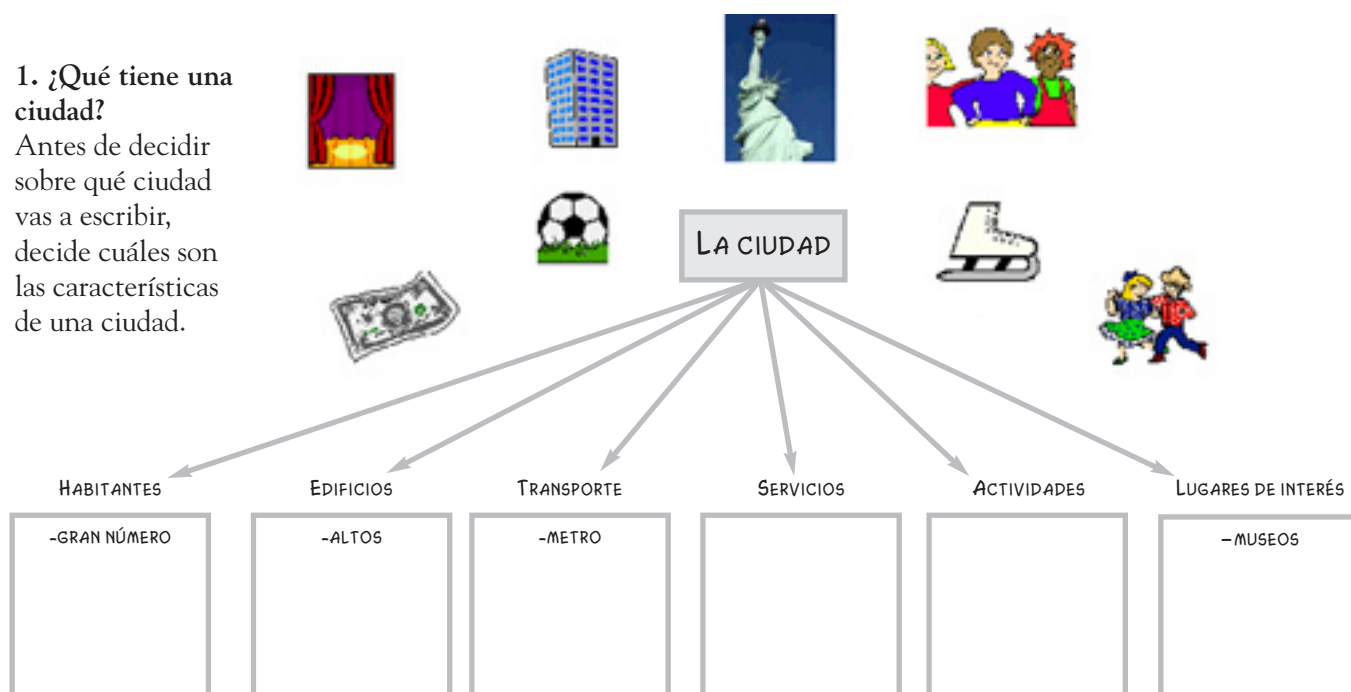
**1. ¿Qué tiene una ciudad?**
Antes de decidir sobre qué ciudad vas a escribir, decide cuáles son las características de una ciudad.

La ciudad

| Habitantes | Edificios | Transporte | Servicios | Actividades | Lugares de interés |
|---|---|---|---|---|---|
| -gran número | -altos | -metro | | | – museos |